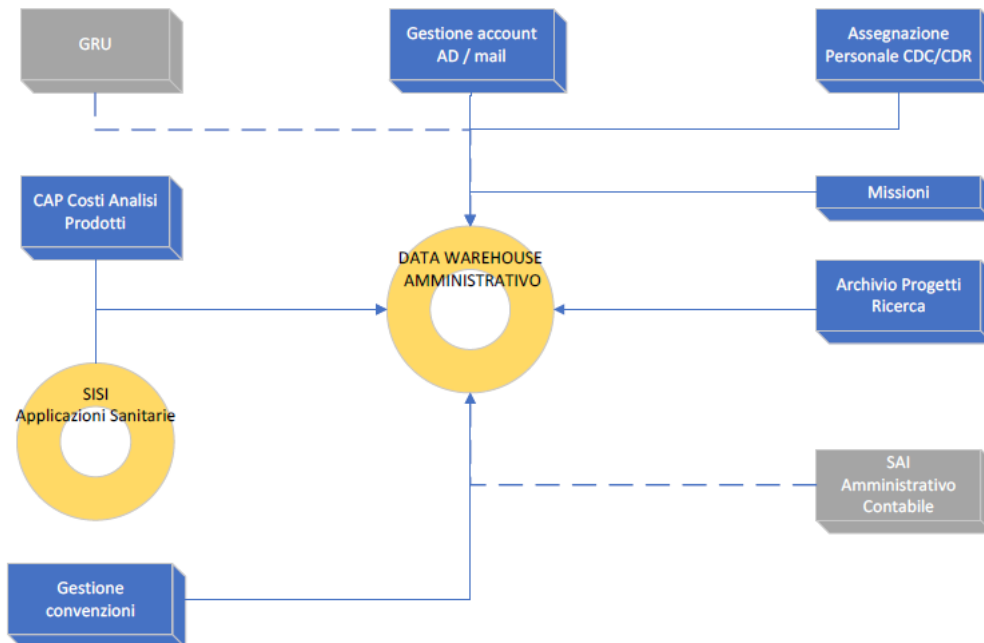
GRU

Gestione account AD / mail

Assegnazione Personale CDC/CDR

CAP Costi Analisi Prodotti

Missioni

DATA WAREHOUSE AMMINISTRATIVO

Archivio Progetti Ricerca

SISI Applicazioni Sanitarie

SAI Amministrativo Contabile

Gestione convenzioni